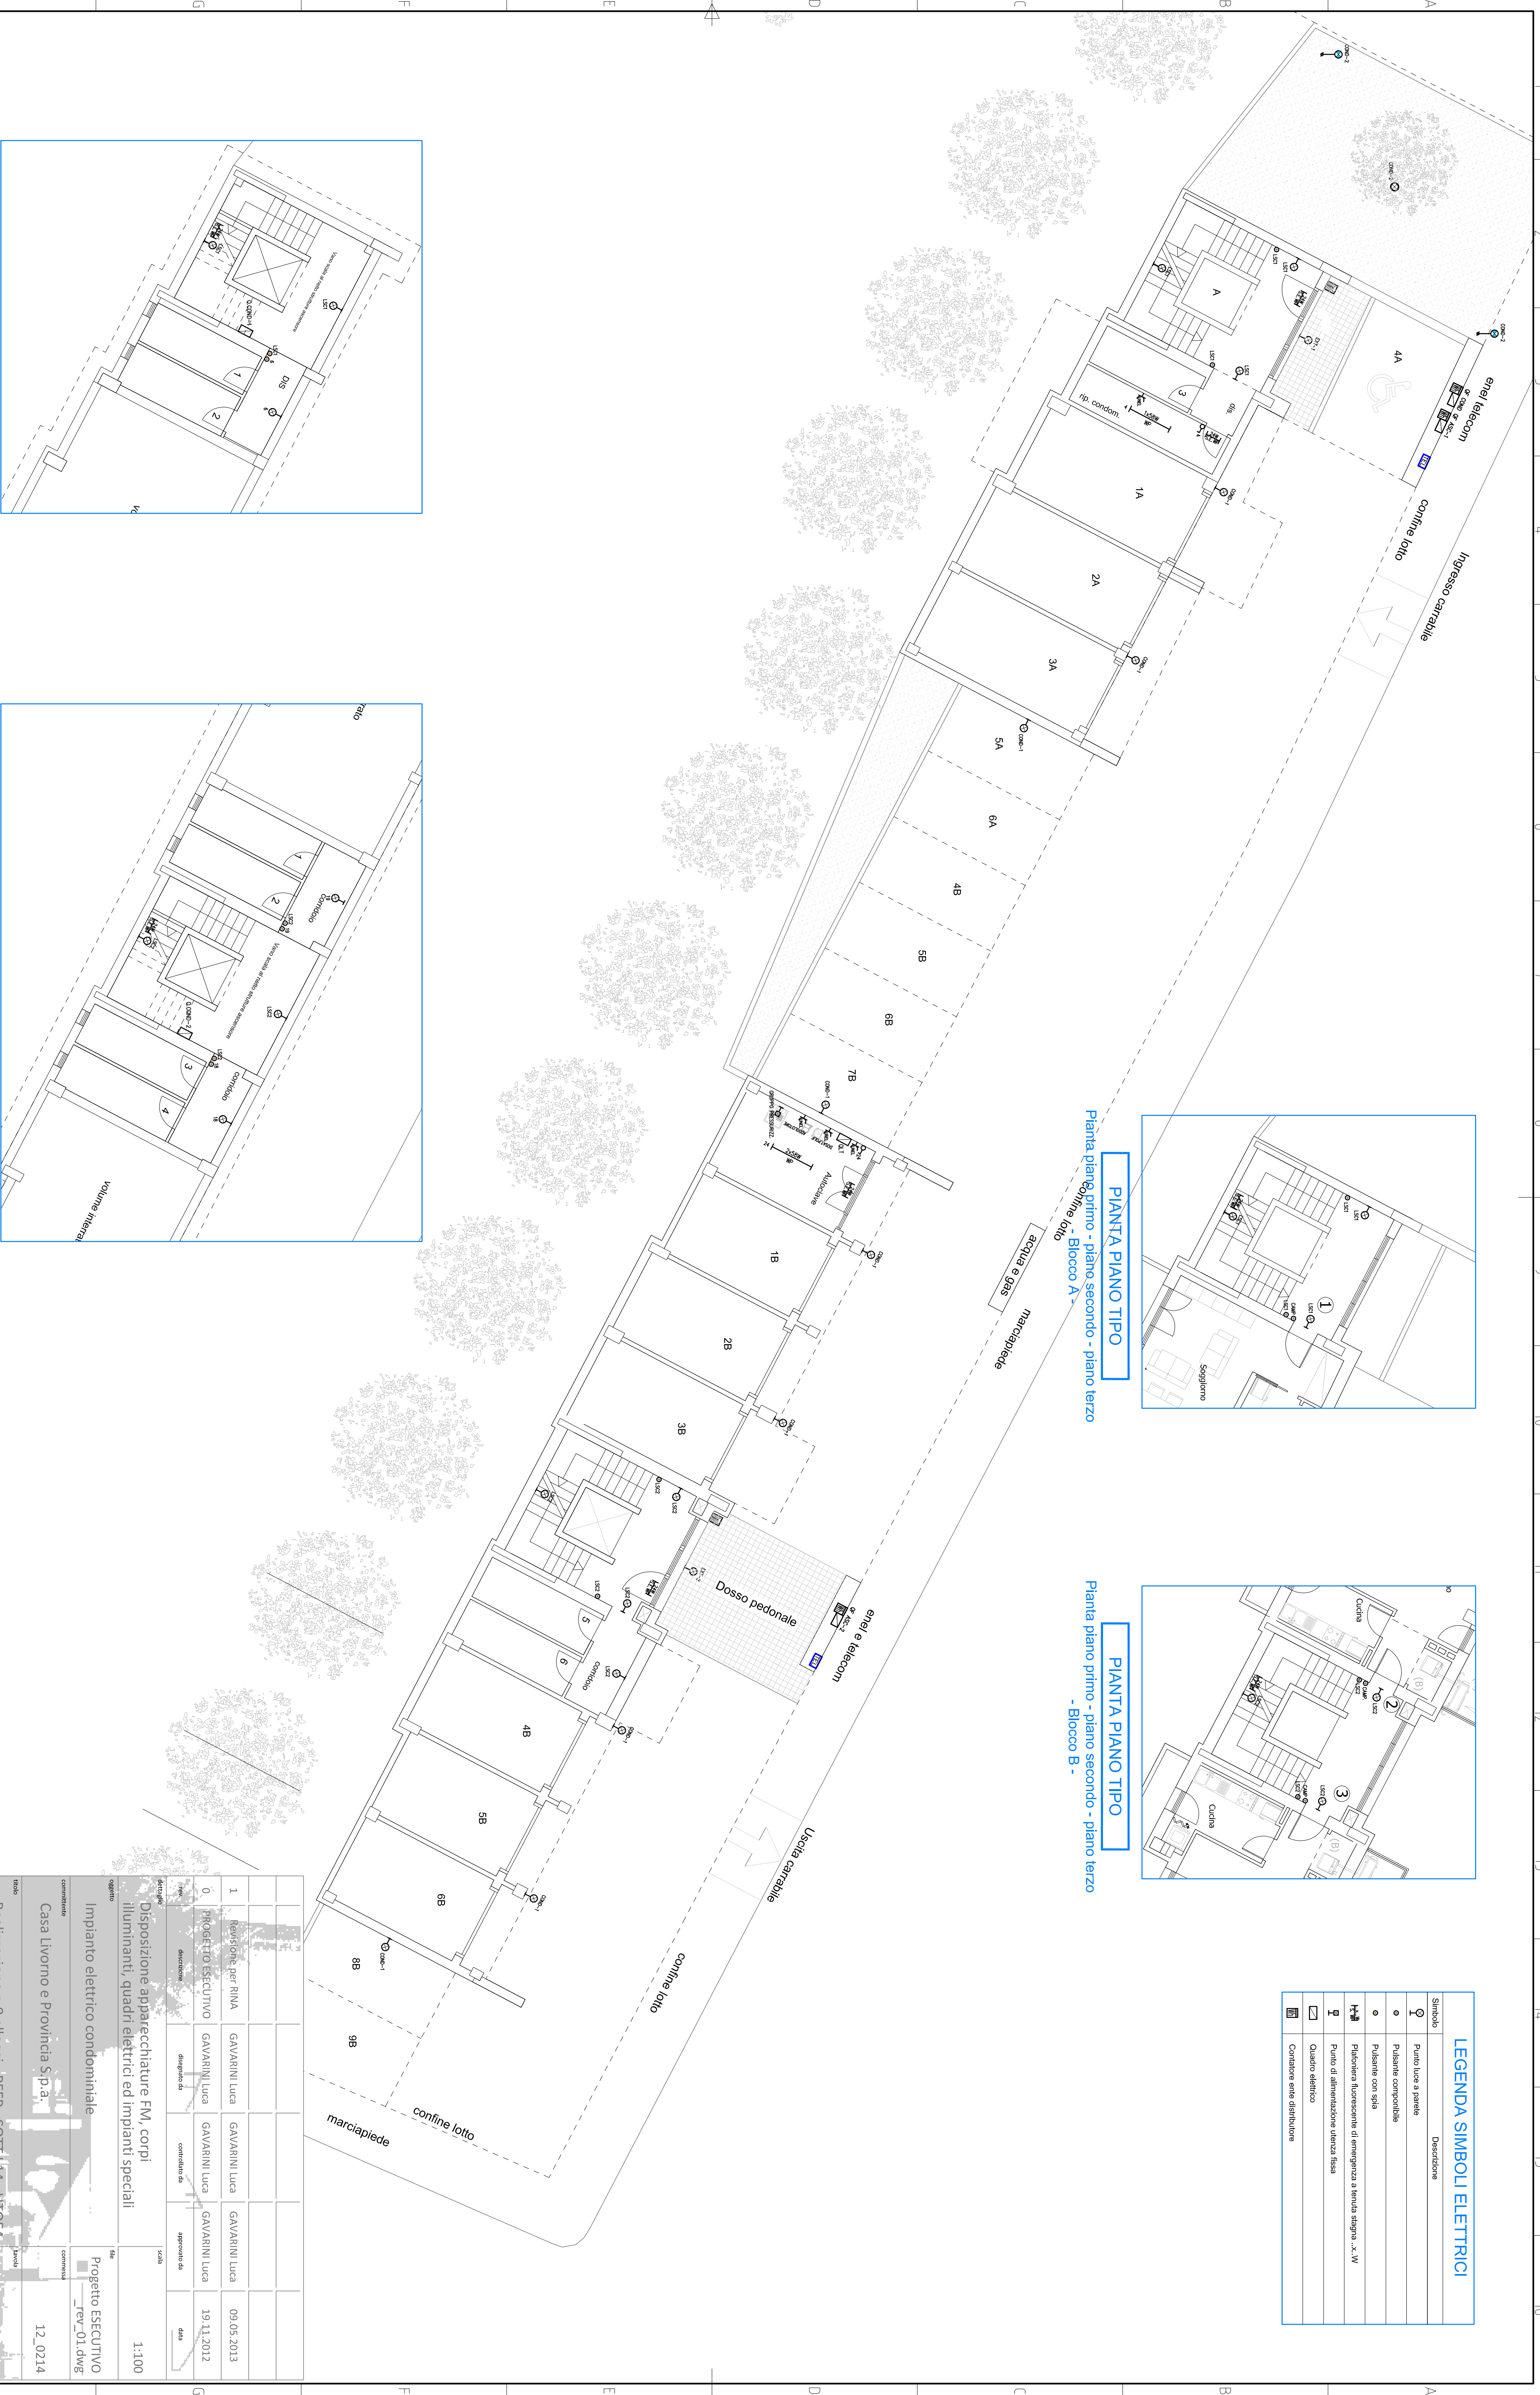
LEGENDA SIMBOLI ELETTRICI

| Simbolo | Descrizione |
|---|---|
| | Punto luce a parete |
| | Pulsante componibile |
| | Pulsante con spia |
| | Plafoniera fluorescente di emergenza a tenuta stagna ..x..W |
| | Punto di alimentazione utenza fissa |
| | Quadro elettrico |
| | Contatore ente distributore |

PIANTA PIANO TIPO
Pianta piano primo - piano secondo - piano terzo
- Blocco A -

PIANTA PIANO TIPO
Pianta piano primo - piano secondo - piano terzo
- Blocco B -

enel telecom
confine lotto
Ingresso carrabile
4A
1A
2A
3A
5A
6A
4B
5B
6B
7B
rip. condom.
dis.
1B
2B
3B
Autoclave
acqua e gas
marciapiede
confine lotto
Dosso pedonale
enel e telecom
Uscita carrabile
corridoio
5
6
4B
5B
6B
8B
9B
confine lotto
marciapiede

DIS
1
2
corridoio
3
4
volume interrato
Soggiorno
Cucina
1
2
3

| rev. | descrizione | disegnato da | controllato da | approvato da | data |
|---|---|---|---|---|---|
| 1 | Revisione per RINA | GAVARINI Luca | GAVARINI Luca | GAVARINI Luca | 09.05.2013 |
| 0 | PROGETTO ESECUTIVO | GAVARINI Luca | GAVARINI Luca | GAVARINI Luca | 19.11.2012 |

dettaglio
Disposizione apparecchiature FM, corpi illuminanti, quadri elettrici ed impianti speciali
scala 1:100
oggetto
Impianto elettrico condominiale
file
Progetto ESECUTIVO _rev_01.dwg
committente
Casa Livorno e Provincia S.p.a.
commessa
12_0214
titolo
tavola
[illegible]